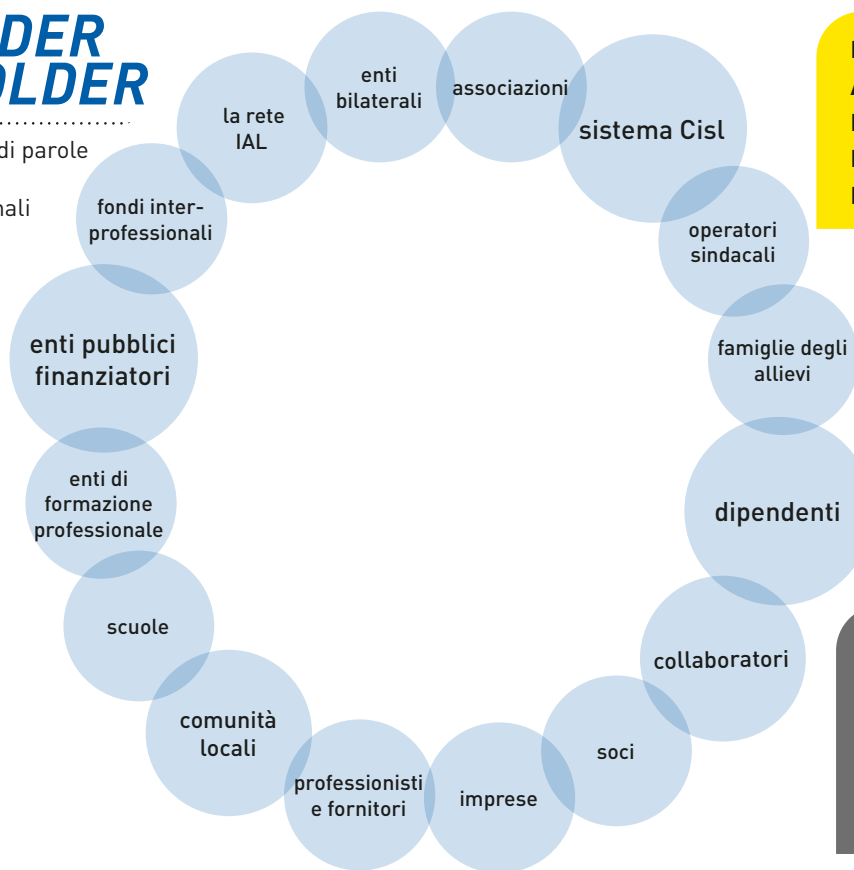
DER
OLDER

di parole

nali

enti bilaterali

associazioni

la rete IAL

sistema Cisl

fondi interprofessionali

operatori sindacali

enti pubblici finanziatori

famiglie degli allievi

enti di formazione professionale

dipendenti

scuole

collaboratori

comunità locali

soci

professionisti e fornitori

imprese